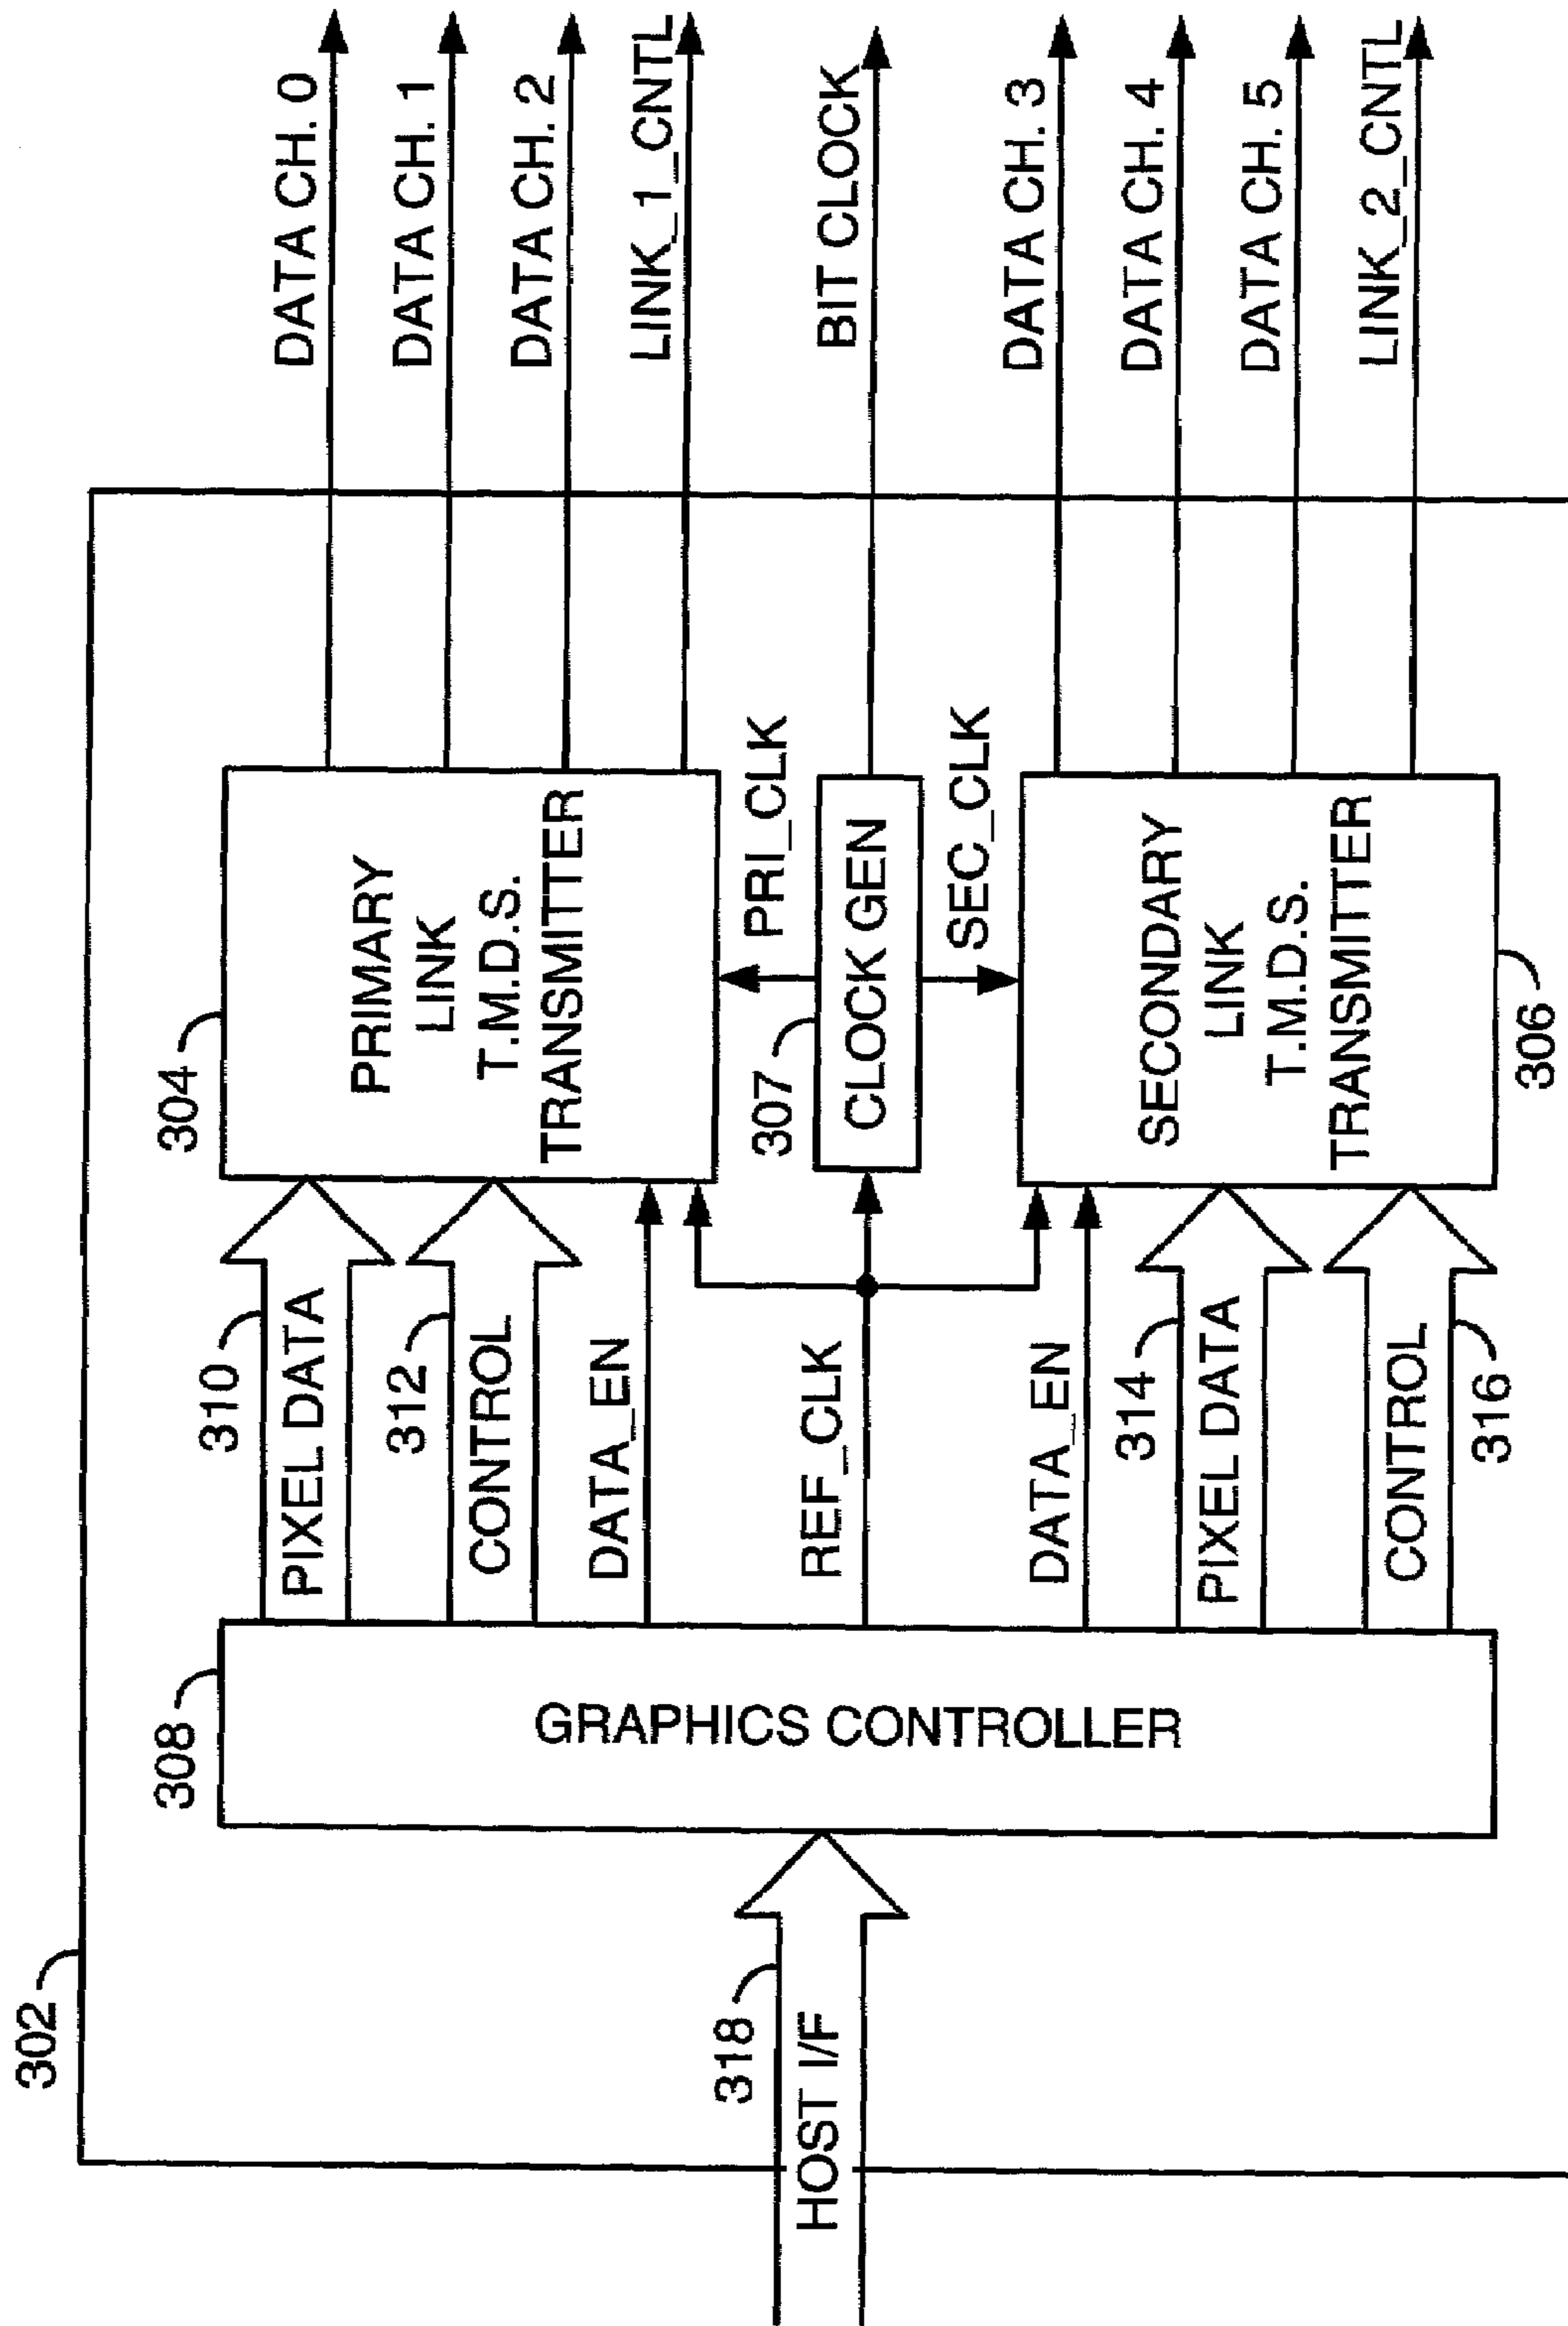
DATA CH. 0
DATA CH. 1
DATA CH. 2
LINK_1_CNTL
BIT CLOCK
DATA CH. 3
DATA CH. 4
DATA CH. 5
LINK_2_CNTL

304
PRIMARY LINK T.M.D.S. TRANSMITTER
PRI_CLK
307
CLOCK GEN
SEC_CLK
SECONDARY LINK T.M.D.S. TRANSMITTER
306

310
PIXEL DATA
312
CONTROL
DATA_EN
REF_CLK
DATA_EN
314
PIXEL DATA
CONTROL
316

308
GRAPHICS CONTROLLER

302
318
HOST I/F